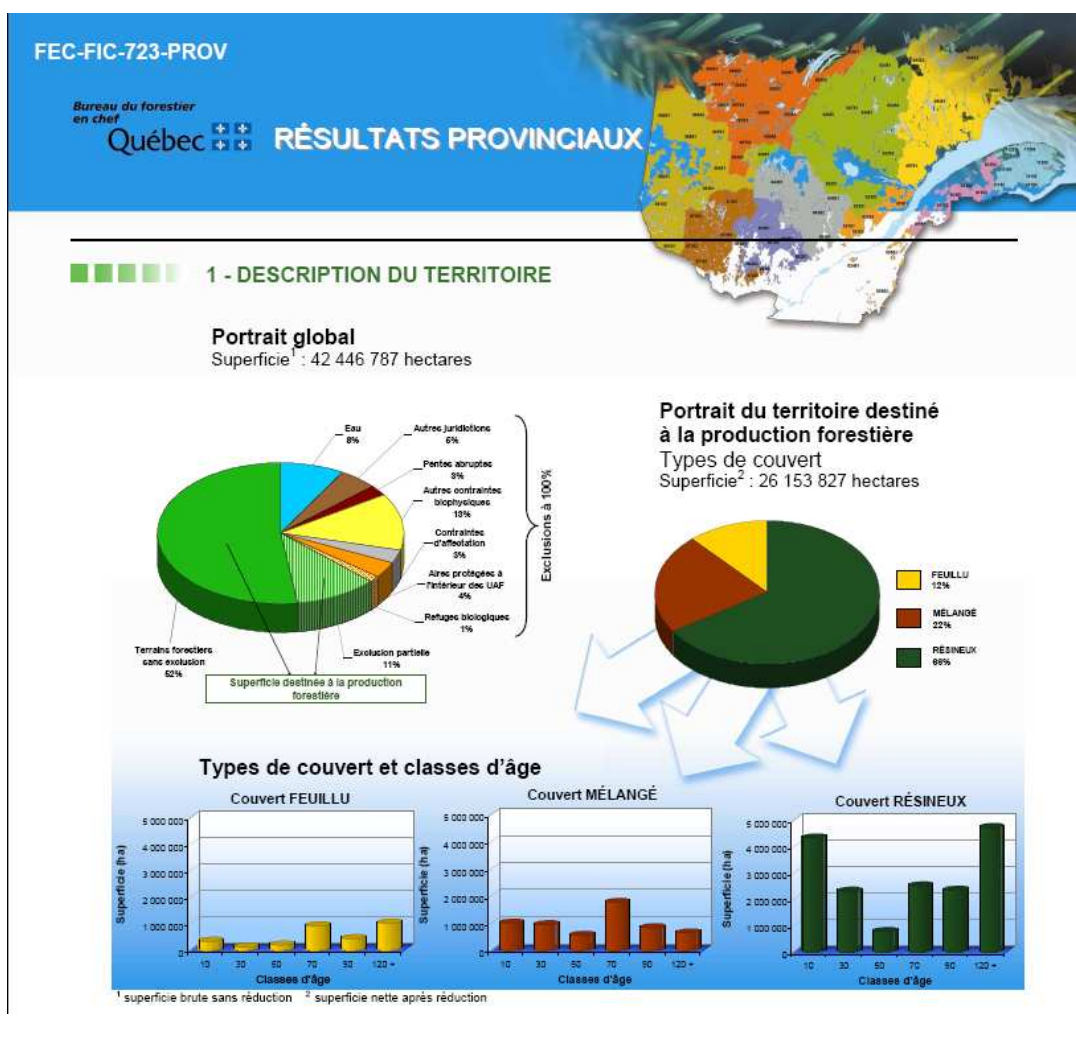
FEC-FIC-723-PROV

Bureau du forestier en chef
Québec

RÉSULTATS PROVINCIAUX

1 - DESCRIPTION DU TERRITOIRE

Portrait global
Superficie$^1$ : 42 446 787 hectares

Eau
8%

Autres juridictions
6%

Pentes abruptes
3%

Autres contraintes biophysiques
13%

Contraintes d'affectation
3%

Aires protégées à l'intérieur des UAF
4%

Refuges biologiques
1%

Exclusion partielle
11%

Terrains forestiers sans exclusion
52%

Exclusions à 100%

Superficie destinée à la production forestière

Portrait du territoire destiné à la production forestière
Types de couvert
Superficie$^2$ : 26 153 827 hectares

FEUILLU
12%

MÉLANGÉ
22%

RÉSINEUX
66%

Types de couvert et classes d'âge

Couvert FEUILLU

| 5 000 000 |
|---|
| 4 000 000 |
| 3 000 000 |
| 2 000 000 |
| 1 000 000 |
| 0 |

Superficie (ha)
10 30 50 70 90 120 +
Classes d'âge

Couvert MÉLANGÉ
5 000 000
4 000 000
3 000 000
2 000 000
1 000 000
0
Superficie (ha)
10 30 50 70 90 120 +
Classes d'âge

Couvert RÉSINEUX
5 000 000
4 000 000
3 000 000
2 000 000
1 000 000
0
Superficie (ha)
10 30 50 70 90 120 +
Classes d'âge

$^1$ superficie brute sans réduction $^2$ superficie nette après réduction